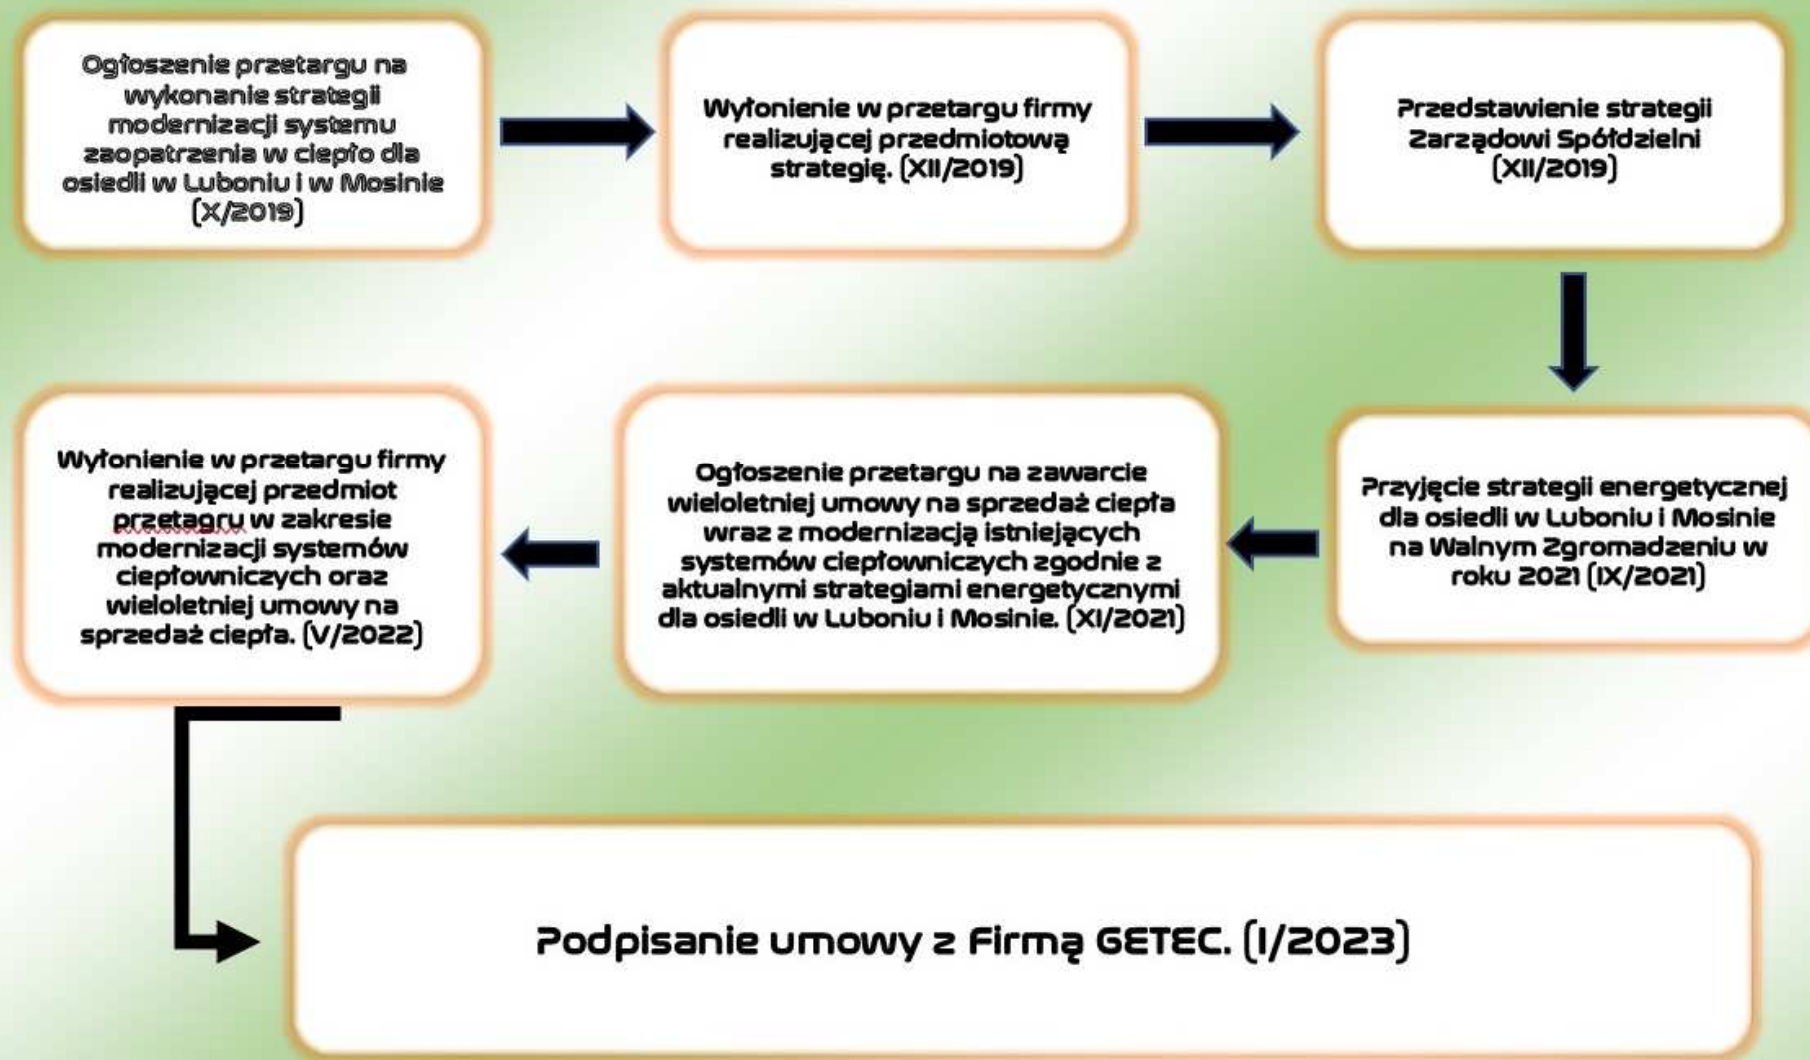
Ogłoszenie przetargu na wykonanie strategii modernizacji systemu zaopatrzenia w ciepło dla osiedli w Luboniu i w Mosinie (X/2019)

Wyłonienie w przetargu firmy realizującej przedmiotową strategię. (XII/2019)

Przedstawienie strategii Zarządowi Spółdzielni (XII/2019)

Przyjęcie strategii energetycznej dla osiedli w Luboniu i Mosinie na Walnym Zgromadzeniu w roku 2021 (IX/2021)

Ogłoszenie przetargu na zawarcie wieloletniej umowy na sprzedaż ciepła wraz z modernizacją istniejących systemów ciepłowniczych zgodnie z aktualnymi strategiami energetycznymi dla osiedli w Luboniu i Mosinie. (XI/2021)

Wyłonienie w przetargu firmy realizującej przedmiot przetagru w zakresie modernizacji systemów ciepłowniczych oraz wieloletniej umowy na sprzedaż ciepła. (V/2022)

Podpisanie umowy z Firmą GETEC. (I/2023)